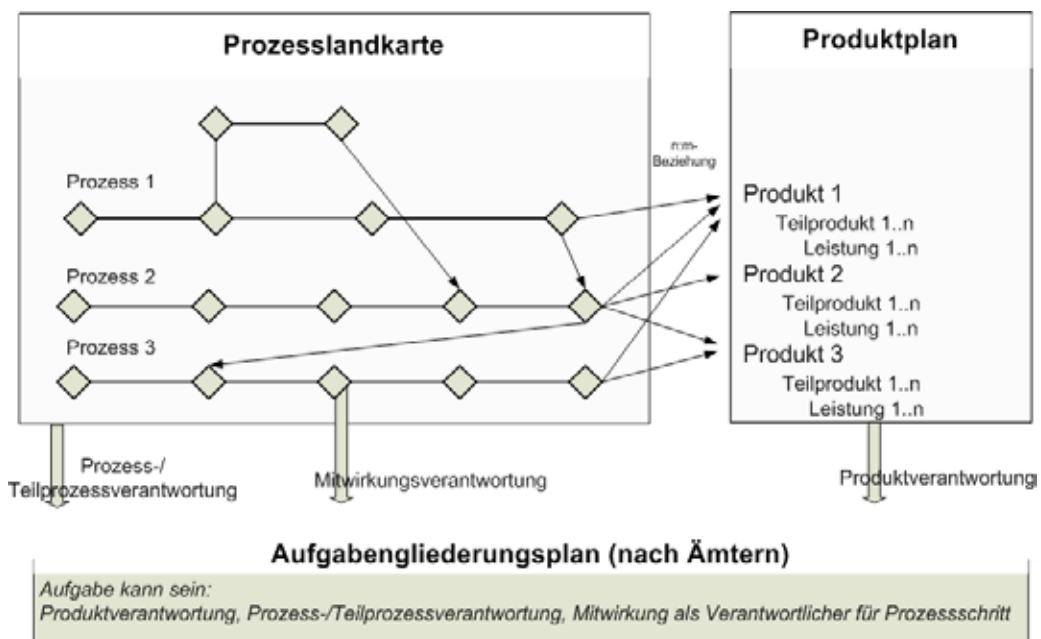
Prozesslandkarte

Produktplan

n:m-Beziehung

Prozess 1

Prozess 2

Prozess 3

Produkt 1
Teilprodukt 1..n
Leistung 1..n
Produkt 2
Teilprodukt 1..n
Leistung 1..n
Produkt 3
Teilprodukt 1..n
Leistung 1..n

Prozess-/ Teilprozessverantwortung

Mitwirkungsverantwortung

Produktverantwortung

Aufgabengliederungsplan (nach Ämtern)

Aufgabe kann sein:
Produktverantwortung, Prozess-/Teilprozessverantwortung, Mitwirkung als Verantwortlicher für Prozessschritt